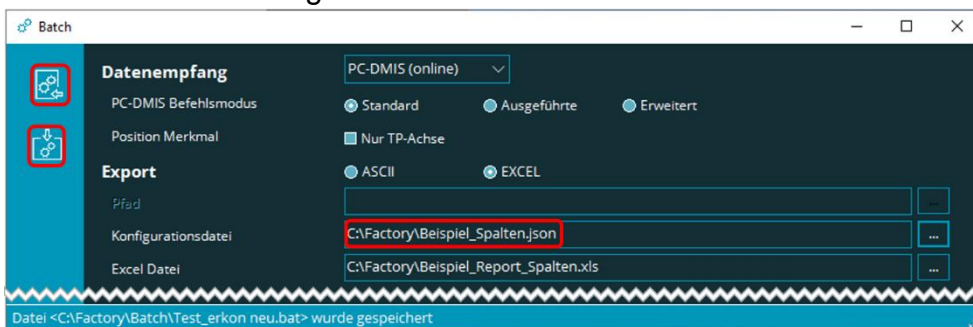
Batch

Datenempfang
PC-DMIS (online)
PC-DMIS Befehlsmodus
Standard
Ausgeführte
Erweitert
Position Merkmal
Nur TP-Achse
Export
ASCII
EXCEL
Pfad
...
Konfigurationsdatei
C:\Factory\Beispiel_Spalten.json
...
Excel Datei
C:\Factory\Beispiel_Report_Spalten.xls
...
Datei <C:\Factory\Batch\Test_erkon neu.bat> wurde gespeichert